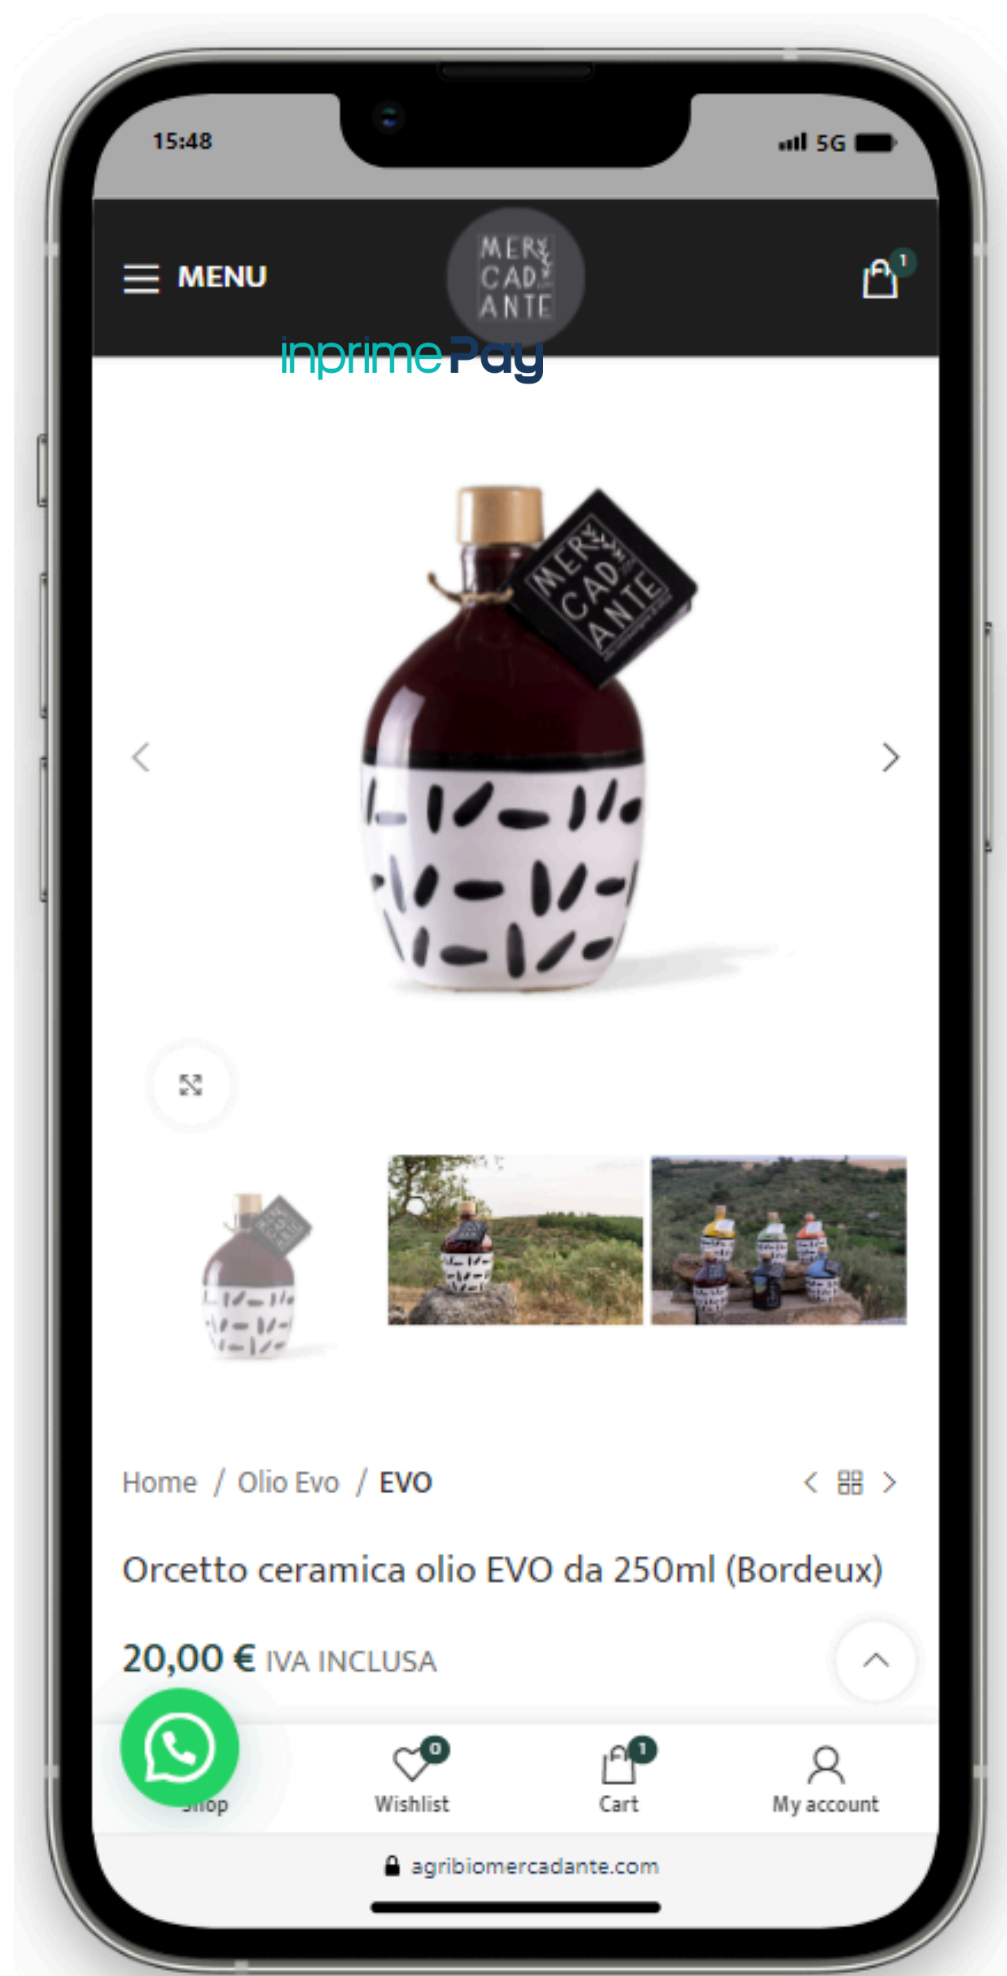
15:48

5G

MENU

MER CAD ANTE

1

inprimePay

MER CAD ANTE

Home / Olio Evo / EVO

Orcetto ceramica olio EVO da 250ml (Bordeux)

20,00 € IVA INCLUSA

Shop

0
Wishlist

1
Cart

My account

agribiomercadante.com